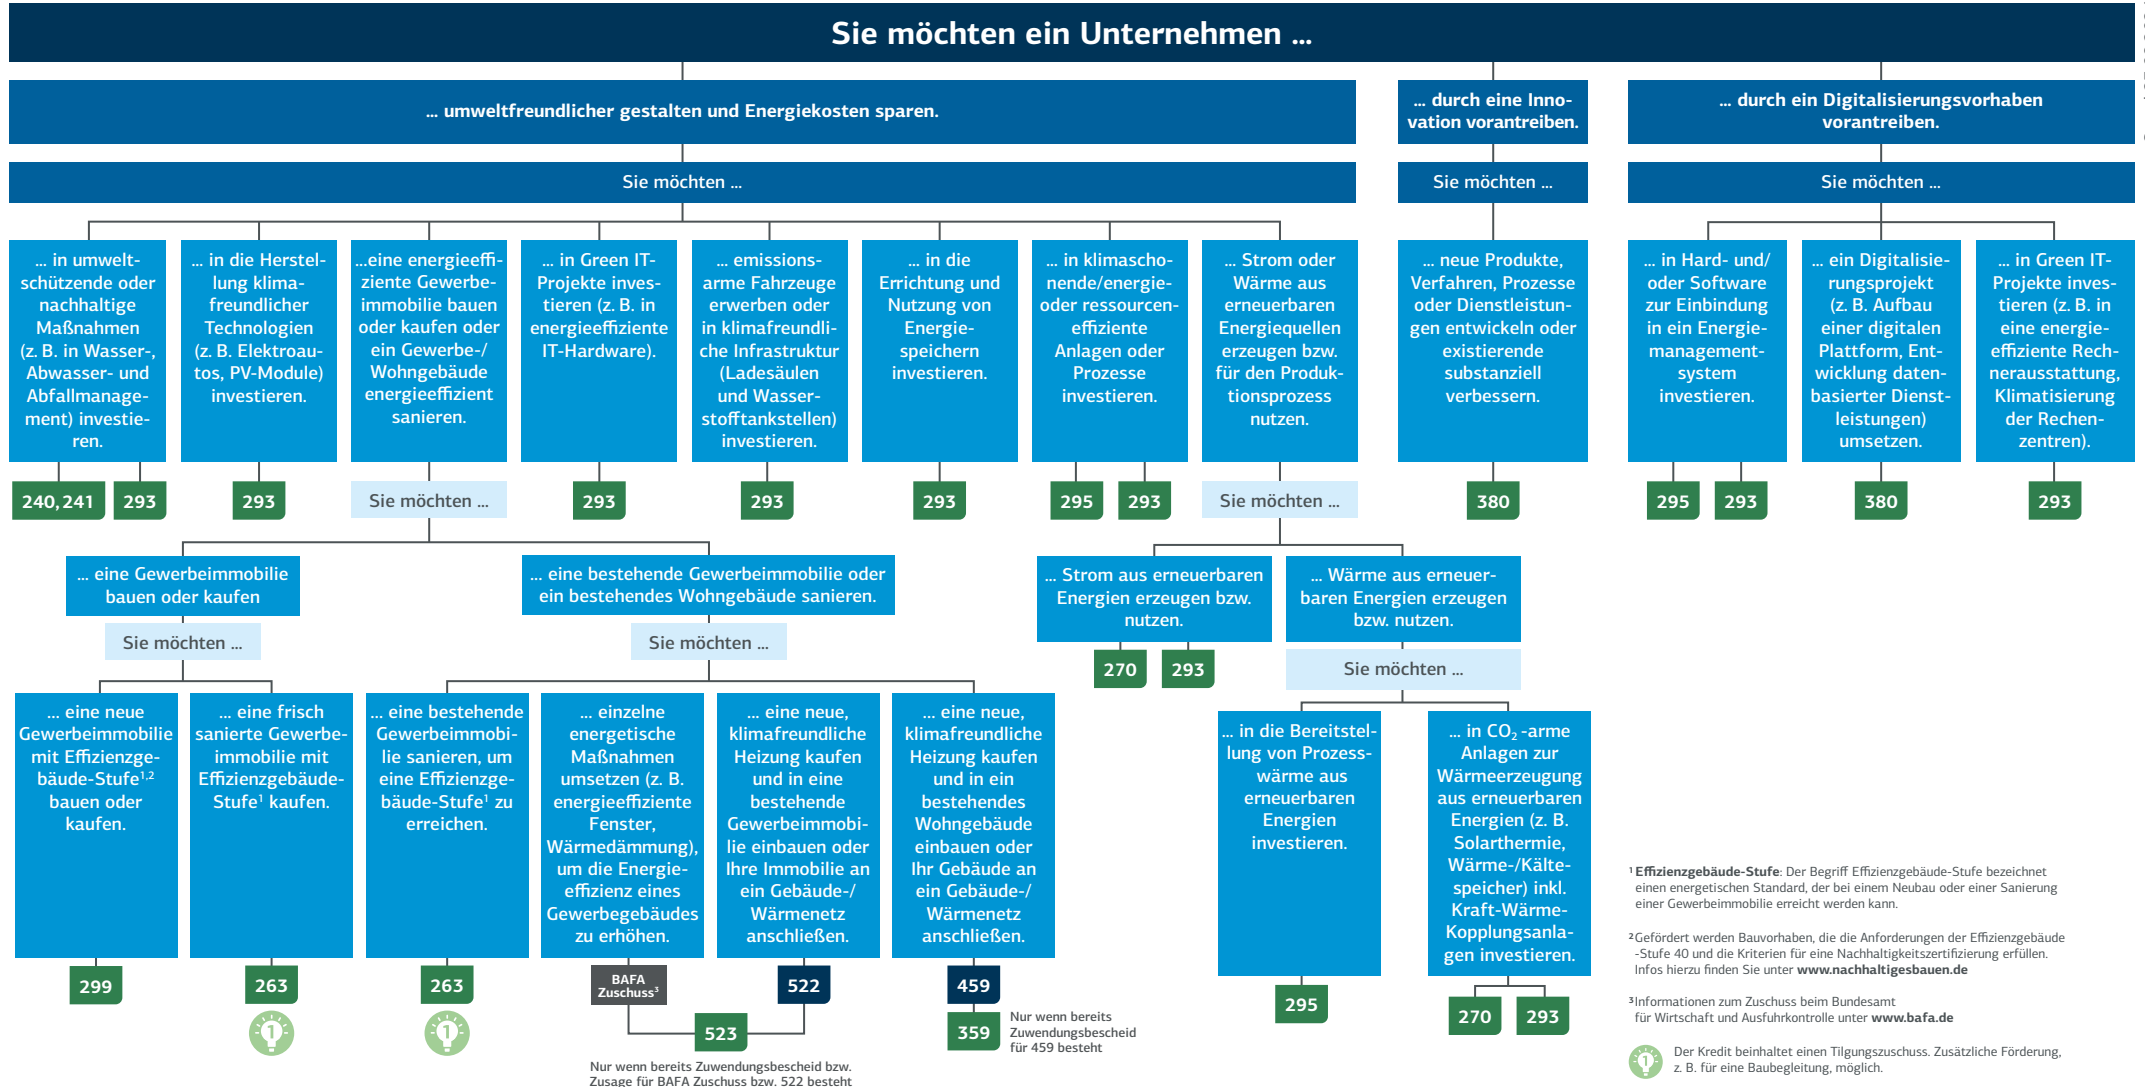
Sie möchten ein Unternehmen ...

... umweltfreundlicher gestalten und Energiekosten sparen.

Sie möchten ...

... in umweltschützende oder nachhaltige Maßnahmen (z. B. in Wasser-, Abwasser- und Abfallmanagement) investieren.

240, 241 293

... in die Herstellung klimafreundlicher Technologien (z. B. Elektroautos, PV-Module) investieren.

293

...eine energieeffiziente Gewerbeimmobilie bauen oder kaufen oder ein Gewerbe-/ Wohngebäude energieeffizient sanieren.

Sie möchten ...

... in Green IT-Projekte investieren (z. B. in energieeffiziente IT-Hardware).

293

... emissionsarme Fahrzeuge erwerben oder in klimafreundliche Infrastruktur (Ladesäulen und Wasserstofftankstellen) investieren.

293

... in die Errichtung und Nutzung von Energiespeichern investieren.

293

... in klimaschonende/energie- oder ressourceneffiziente Anlagen oder Prozesse investieren.

295 293

... Strom oder Wärme aus erneuerbaren Energiequellen erzeugen bzw. für den Produktionsprozess nutzen.

Sie möchten ...

... durch eine Innovation vorantreiben.

Sie möchten ...

... neue Produkte, Verfahren, Prozesse oder Dienstleistungen entwickeln oder existierende substanziell verbessern.

380

... durch ein Digitalisierungsvorhaben vorantreiben.

Sie möchten ...

... in Hard- und/ oder Software zur Einbindung in ein Energiemanagement-system investieren.

295 293

... ein Digitalisierungsprojekt (z. B. Aufbau einer digitalen Plattform, Entwicklung datenbasierter Dienstleistungen) umsetzen.

380

... in Green IT-Projekte investieren (z. B. in eine energieeffiziente Rechnerausstattung, Klimatisierung der Rechenzentren).

293

... eine Gewerbeimmobilie bauen oder kaufen

Sie möchten ...

... eine neue Gewerbeimmobilie mit Effizienzgebäude-Stufe$^{1,2}$ bauen oder kaufen.

299

... eine frisch sanierte Gewerbeimmobilie mit Effizienzgebäude-Stufe$^1$ kaufen.

263

... eine bestehende Gewerbeimmobilie oder ein bestehendes Wohngebäude sanieren.

Sie möchten ...

... eine bestehende Gewerbeimmobilie sanieren, um eine Effizienzgebäude-Stufe$^1$ zu erreichen.

263

... einzelne energetische Maßnahmen umsetzen (z. B. energieeffiziente Fenster, Wärmedämmung), um die Energieeffizienz eines Gewerbegebäudes zu erhöhen.

BAFA Zuschuss$^3$

523

Nur wenn bereits Zuwendungsbescheid bzw. Zusage für BAFA Zuschuss bzw. 522 besteht

... eine neue, klimafreundliche Heizung kaufen und in eine bestehende Gewerbeimmobilie einbauen oder Ihre Immobilie an ein Gebäude-/ Wärmenetz anschließen.

522

... eine neue, klimafreundliche Heizung kaufen und in ein bestehendes Wohngebäude einbauen oder Ihr Gebäude an ein Gebäude-/ Wärmenetz anschließen.

459

359

Nur wenn bereits Zuwendungsbescheid für 459 besteht

... Strom aus erneuerbaren Energien erzeugen bzw. nutzen.

270 293

... Wärme aus erneuerbaren Energien erzeugen bzw. nutzen.

Sie möchten ...

... in die Bereitstellung von Prozesswärme aus erneuerbaren Energien investieren.

295

... in $CO_2$-arme Anlagen zur Wärmeerzeugung aus erneuerbaren Energien (z. B. Solarthermie, Wärme-/Kältespeicher) inkl. Kraft-Wärme-Kopplungsanlagen investieren.

270 293

$^1$ Effizienzgebäude-Stufe: Der Begriff Effizienzgebäude-Stufe bezeichnet einen energetischen Standard, der bei einem Neubau oder einer Sanierung einer Gewerbeimmobilie erreicht werden kann.

$^2$Gefördert werden Bauvorhaben, die die Anforderungen der Effizienzgebäude -Stufe 40 und die Kriterien für eine Nachhaltigkeitszertifizierung erfüllen. Infos hierzu finden Sie unter www.nachhaltigesbauen.de

$^3$Informationen zum Zuschuss beim Bundesamt für Wirtschaft und Ausfuhrkontrolle unter www.bafa.de

Der Kredit beinhaltet einen Tilgungszuschuss. Zusätzliche Förderung, z. B. für eine Baubegleitung, möglich.